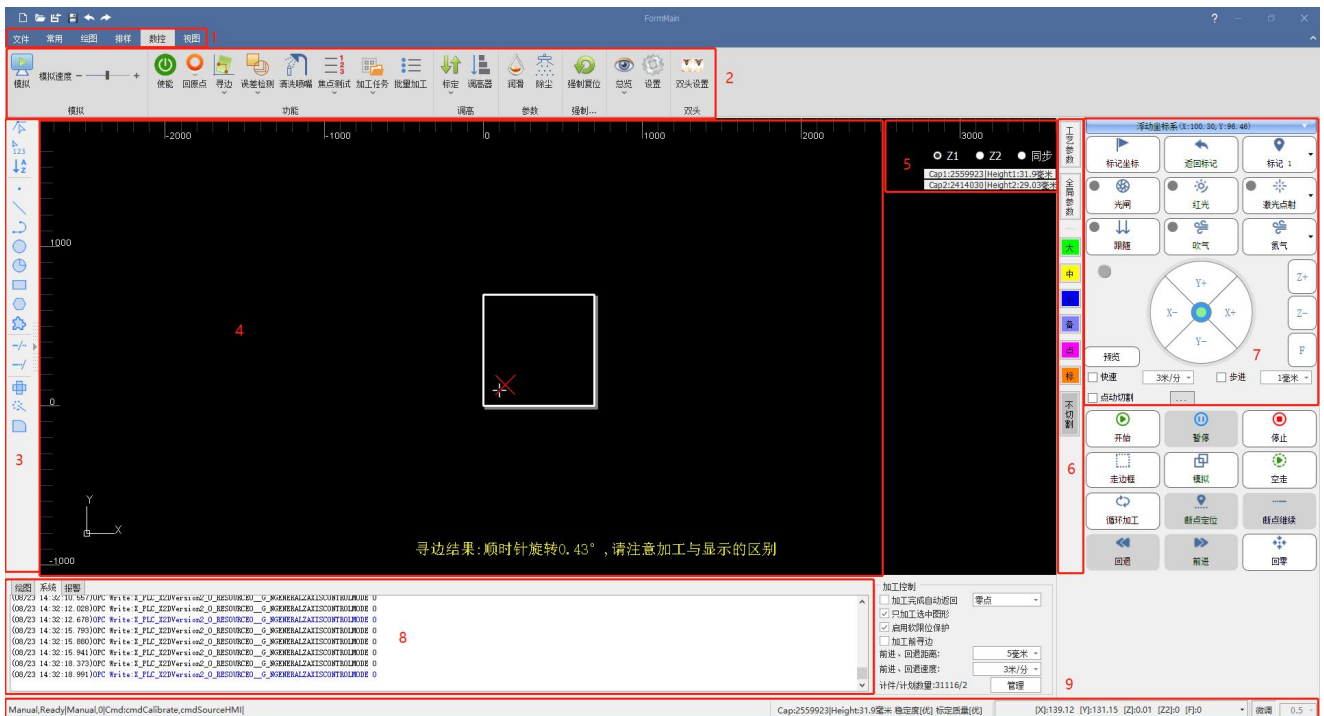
FormMain

? — ▫ ✕

文件 常用 绘图 排样 数控 视图 1

模拟 模拟速度 − +
模拟

使能 回原点 寻边 误差检测 表头吸嘴 焦点测试 加工任务 批量加工
功能

标定 调高器
调高

润滑 除尘
参数

强制复位
强制...

总览 设置

双头设置
双头

2

-2000 -1000 0 1000 2000 3000

1000

0

-1000

4

3

5

Z1 Z2 同步

Cap1:2559923|Height1:31.9毫米
Cap2:2414030|Height2:29.03毫米

寻边结果：顺时针旋转0.43°，请注意加工与显示的区别

工艺参数

全局参数

大

中

小

备

点

标

不切割

6

浮动坐标系 (X:100.30, Y:96.46)

标记坐标 返回标记 标记 1

光闸 红光 激光点射

跟随 吹气 氮气

Y+ X- X+ Y-

Z+ Z- F

预览

快速 3米/分 步进 1毫米

点动切割 ...

7

开始 暂停 停止

走边框 模拟 空走

循环加工 断点定位 断点继续

回退 前进 回零

绘图 系统 报警

(08/23 14:32:10.557)OPC Write:X_PLC_X2DVersion2_0_RESOURCE0__G_NGENERALZAXISCONTROLMODE 0
(08/23 14:32:12.028)OPC Write:X_PLC_X2DVersion2_0_RESOURCE0__G_NGENERALZAXISCONTROLMODE 0
(08/23 14:32:12.678)OPC Write:X_PLC_X2DVersion2_0_RESOURCE0__G_NGENERALZAXISCONTROLMODE 0
(08/23 14:32:15.793)OPC Write:X_PLC_X2DVersion2_0_RESOURCE0__G_NGENERALZAXISCONTROLMODE 0
(08/23 14:32:15.080)OPC Write:X_PLC_X2DVersion2_0_RESOURCE0__G_NGENERALZAXISCONTROLMODE 0
(08/23 14:32:15.941)OPC Write:X_PLC_X2DVersion2_0_RESOURCE0__G_NGENERALZAXISCONTROLMODE 0
(08/23 14:32:18.373)OPC Write:X_PLC_X2DVersion2_0_RESOURCE0__G_NGENERALZAXISCONTROLMODE 0
(08/23 14:32:18.991)OPC Write:X_PLC_X2DVersion2_0_RESOURCE0__G_NGENERALZAXISCONTROLMODE 0

8

加工控制
加工完成自动返回 零点
只加工选中图形
启用软限位保护
加工前寻边
前进、回退距离: 5毫米
前进、回退速度: 3米/分
计件/计划数量:31116/2 管理

9

Manual,Ready|Manual,0|Cmd:cmdCalibrate,cmdSourceHMI|

Cap:2559923|Height:31.9毫米 稳定度[优] 标定质量[优]

[X]:139.12 [Y]:131.15 [Z]:0.01 [Z2]:0 [F]:0

微调 0.5